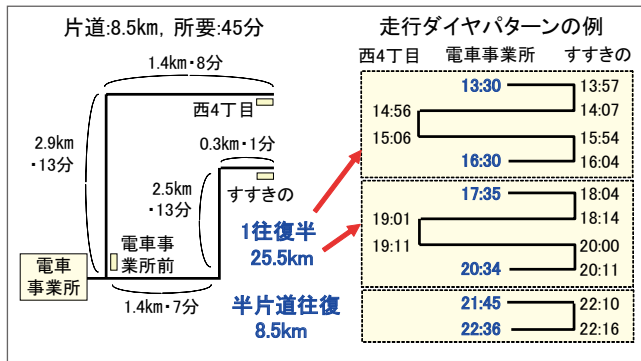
片道:8.5km, 所要:45分

1.4km・8分

西4丁目

2.9km
・13分

0.3km・1分

2.5km
・13分

すすきの

電車事
業所前

電車
事業所

1.4km・7分

1往復半
25.5km

半片道往復
8.5km

走行ダイヤパターンの例

西4丁目　電車事業所　すすきの

13:30
14:56
15:06
16:30
13:57
14:07
15:54
16:04

17:35
19:01
19:11
20:34
18:04
18:14
20:00
20:11

21:45
22:36
22:10
22:16